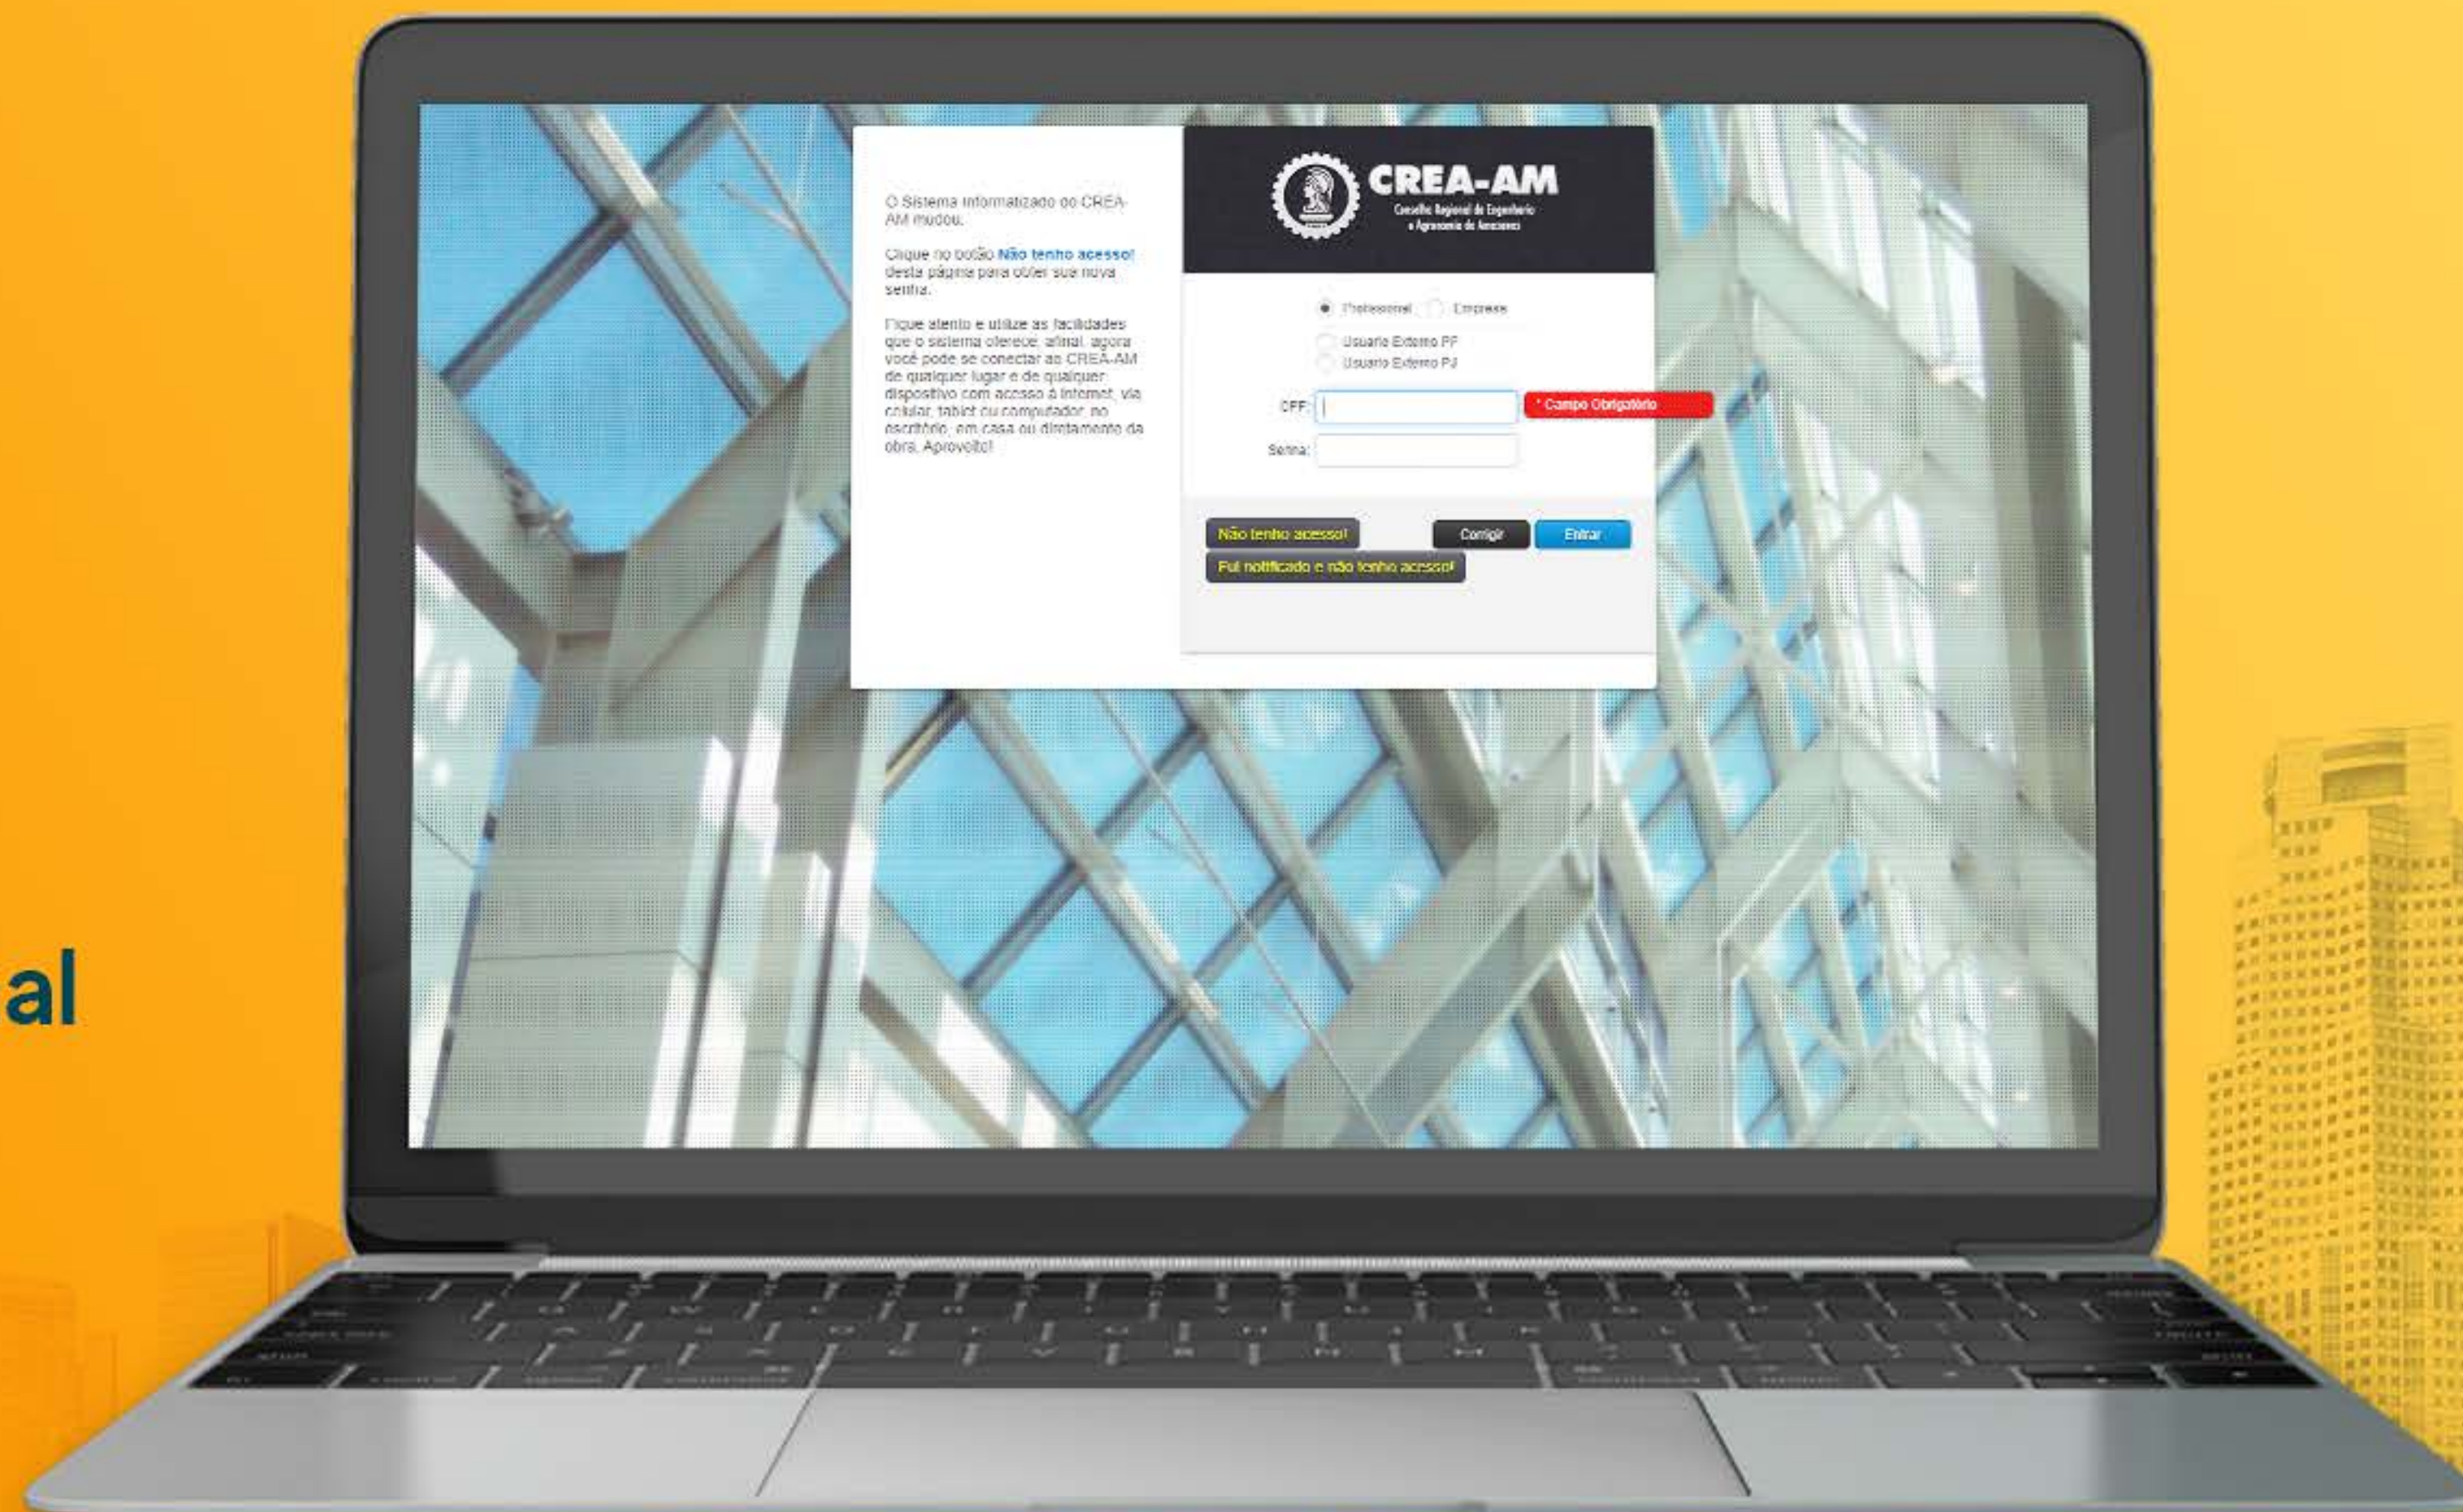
al

O Sistema informatizado do CREA-AM mudou.

Clique no botão Não tenho acesso! desta página para obter sua nova senha.

Fique atento e utilize as facilidades que o sistema oferece, afinal, agora você pode se conectar ao CREA-AM de qualquer lugar e de qualquer dispositivo com acesso à Internet, via celular, tablet ou computador, no escritório, em casa ou diretamente da obra. Aproveite!

CREA-AM
Conselho Regional de Engenharia e Agronomia do Amazonas

Profissional Empresa
Usuario Externo PF
Usuario Externo PJ

CPF:
* Campo Obrigatório
Senha:

Não tenho acesso!
Corrigir
Entrar
Fui notificado e não tenho acesso!